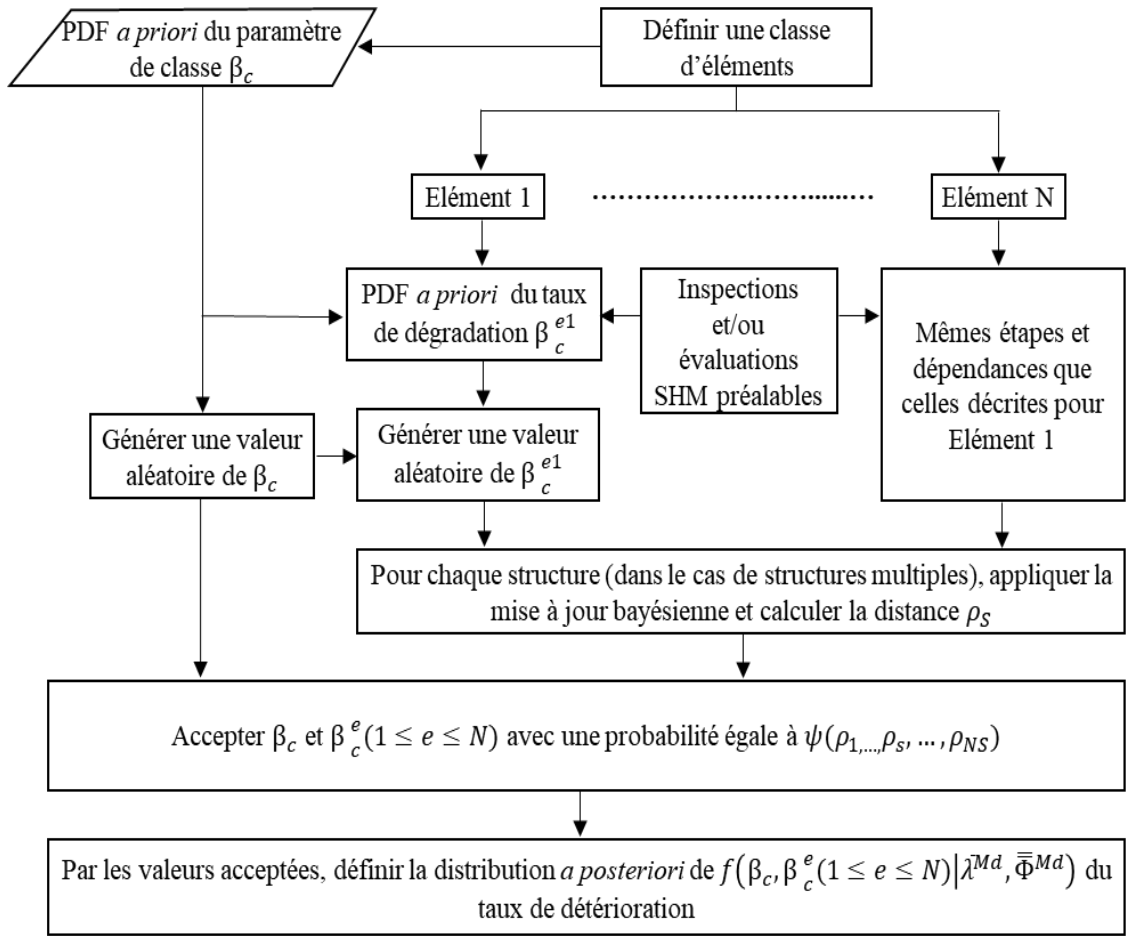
PDF *a priori* du paramètre de classe $\beta_c$

Définir une classe d'éléments

Elément 1

Elément N

PDF *a priori* du taux de dégradation $\beta_c^{e1}$

Inspections et/ou évaluations SHM préalables

Mêmes étapes et dépendances que celles décrites pour Elément 1

Générer une valeur aléatoire de $\beta_c$

Générer une valeur aléatoire de $\beta_c^{e1}$

Pour chaque structure (dans le cas de structures multiples), appliquer la mise à jour bayésienne et calculer la distance $\rho_S$

Accepter $\beta_c$ et $\beta_c^{e}(1 \leq e \leq N)$ avec une probabilité égale à $\psi(\rho_{1,...,}\rho_s, ..., \rho_{NS})$

Par les valeurs acceptées, définir la distribution *a posteriori* de $f\left(\beta_c, \beta_c^{e}(1 \leq e \leq N) \middle| \bar{\lambda}^{Md}, \bar{\bar{\Phi}}^{Md}\right)$ du taux de détérioration